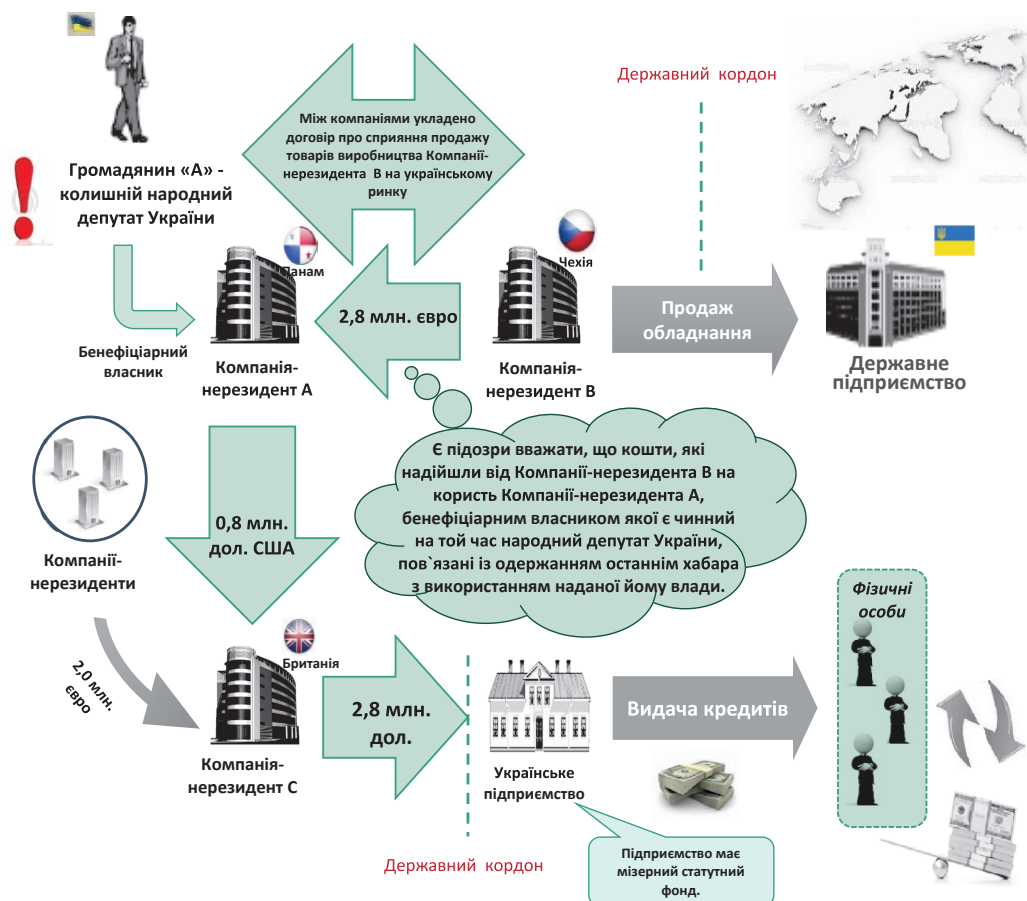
Громадянин «А» - колишній народний депутат України

Між компаніями укладено договір про сприяння продажу товарів виробництва Компанії-нерезидента В на українському ринку

Державний кордон

Панам

Чехія

2,8 млн. євро

Продаж обладнання

Бенефіціарний власник

Компанія-нерезидент А

Компанія-нерезидент В

Державне підприємство

Компанії-нерезиденти

0,8 млн. дол. США

Є підозри вважати, що кошти, які надійшли від Компанії-нерезидента В на користь Компанії-нерезидента А, бенефіціарним власником якої є чинний на той час народний депутат України, пов`язані із одержанням останнім хабара з використанням наданої йому влади.

Фізичні особи

2,0 млн. євро

Британія

2,8 млн. дол.

Видача кредитів

Компанія-нерезидент С

Українське підприємство

Державний кордон

Підприємство має мізерний статутний фонд.